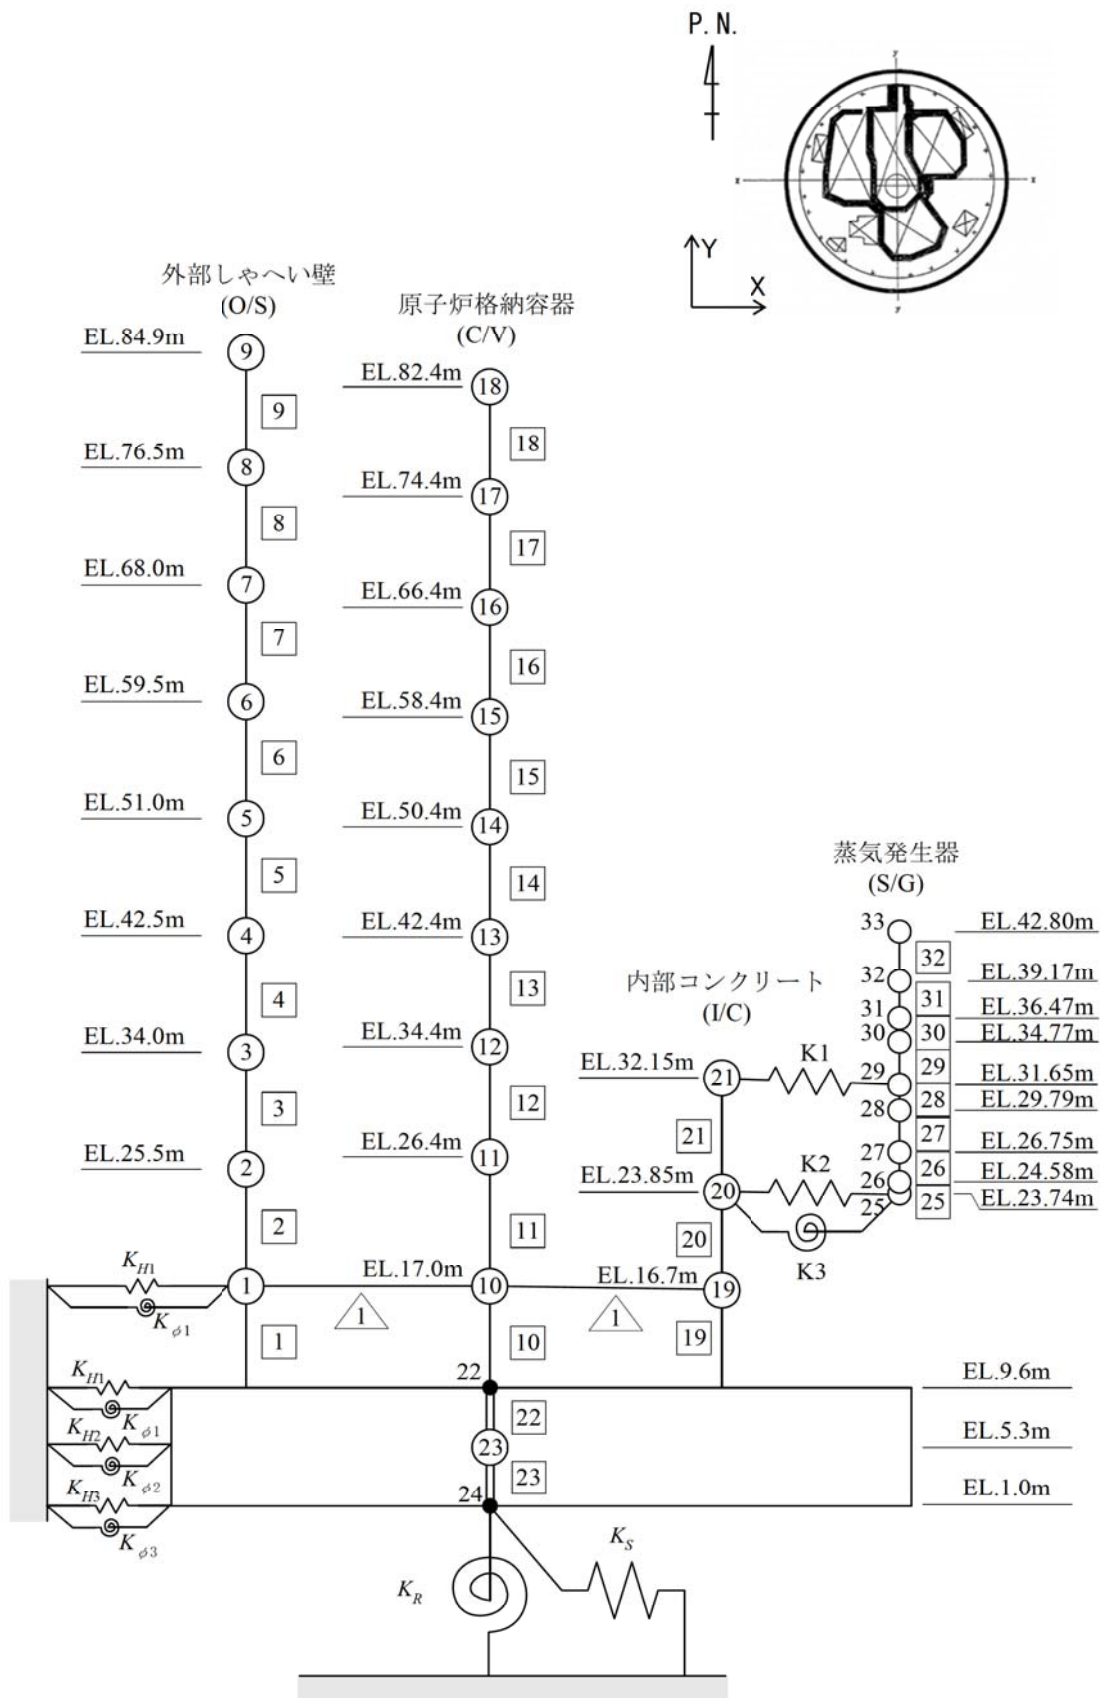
P.N.

Y

X

外部しゃへい壁
(O/S)

原子炉格納容器
(C/V)

EL.84.9m
9
9
EL.76.5m
8
8
EL.68.0m
7
7
EL.59.5m
6
6
EL.51.0m
5
5
EL.42.5m
4
4
EL.34.0m
3
3
EL.25.5m
2
2
1
1

EL.82.4m
18
18
EL.74.4m
17
17
EL.66.4m
16
16
EL.58.4m
15
15
EL.50.4m
14
14
EL.42.4m
13
13
EL.34.4m
12
12
EL.26.4m
11
11
EL.17.0m
10
10

蒸気発生器
(S/G)

33 EL.42.80m
32 32 EL.39.17m
31 31 EL.36.47m
30 30 EL.34.77m
29 29 EL.31.65m
28 28 EL.29.79m
27 27 EL.26.75m
26 26 EL.24.58m
25 25 EL.23.74m

内部コンクリート
(I/C)

EL.32.15m
21
K1
21
EL.23.85m
20
K2
K3
20
EL.16.7m
19
19

1
1

$K_{H1}$
$K_{\phi 1}$
$K_{H1}$
$K_{\phi 1}$
$K_{H2}$
$K_{\phi 2}$
$K_{H3}$
$K_{\phi 3}$

22
22
23
23
24

EL.9.6m
EL.5.3m
EL.1.0m

$K_S$
$K_R$